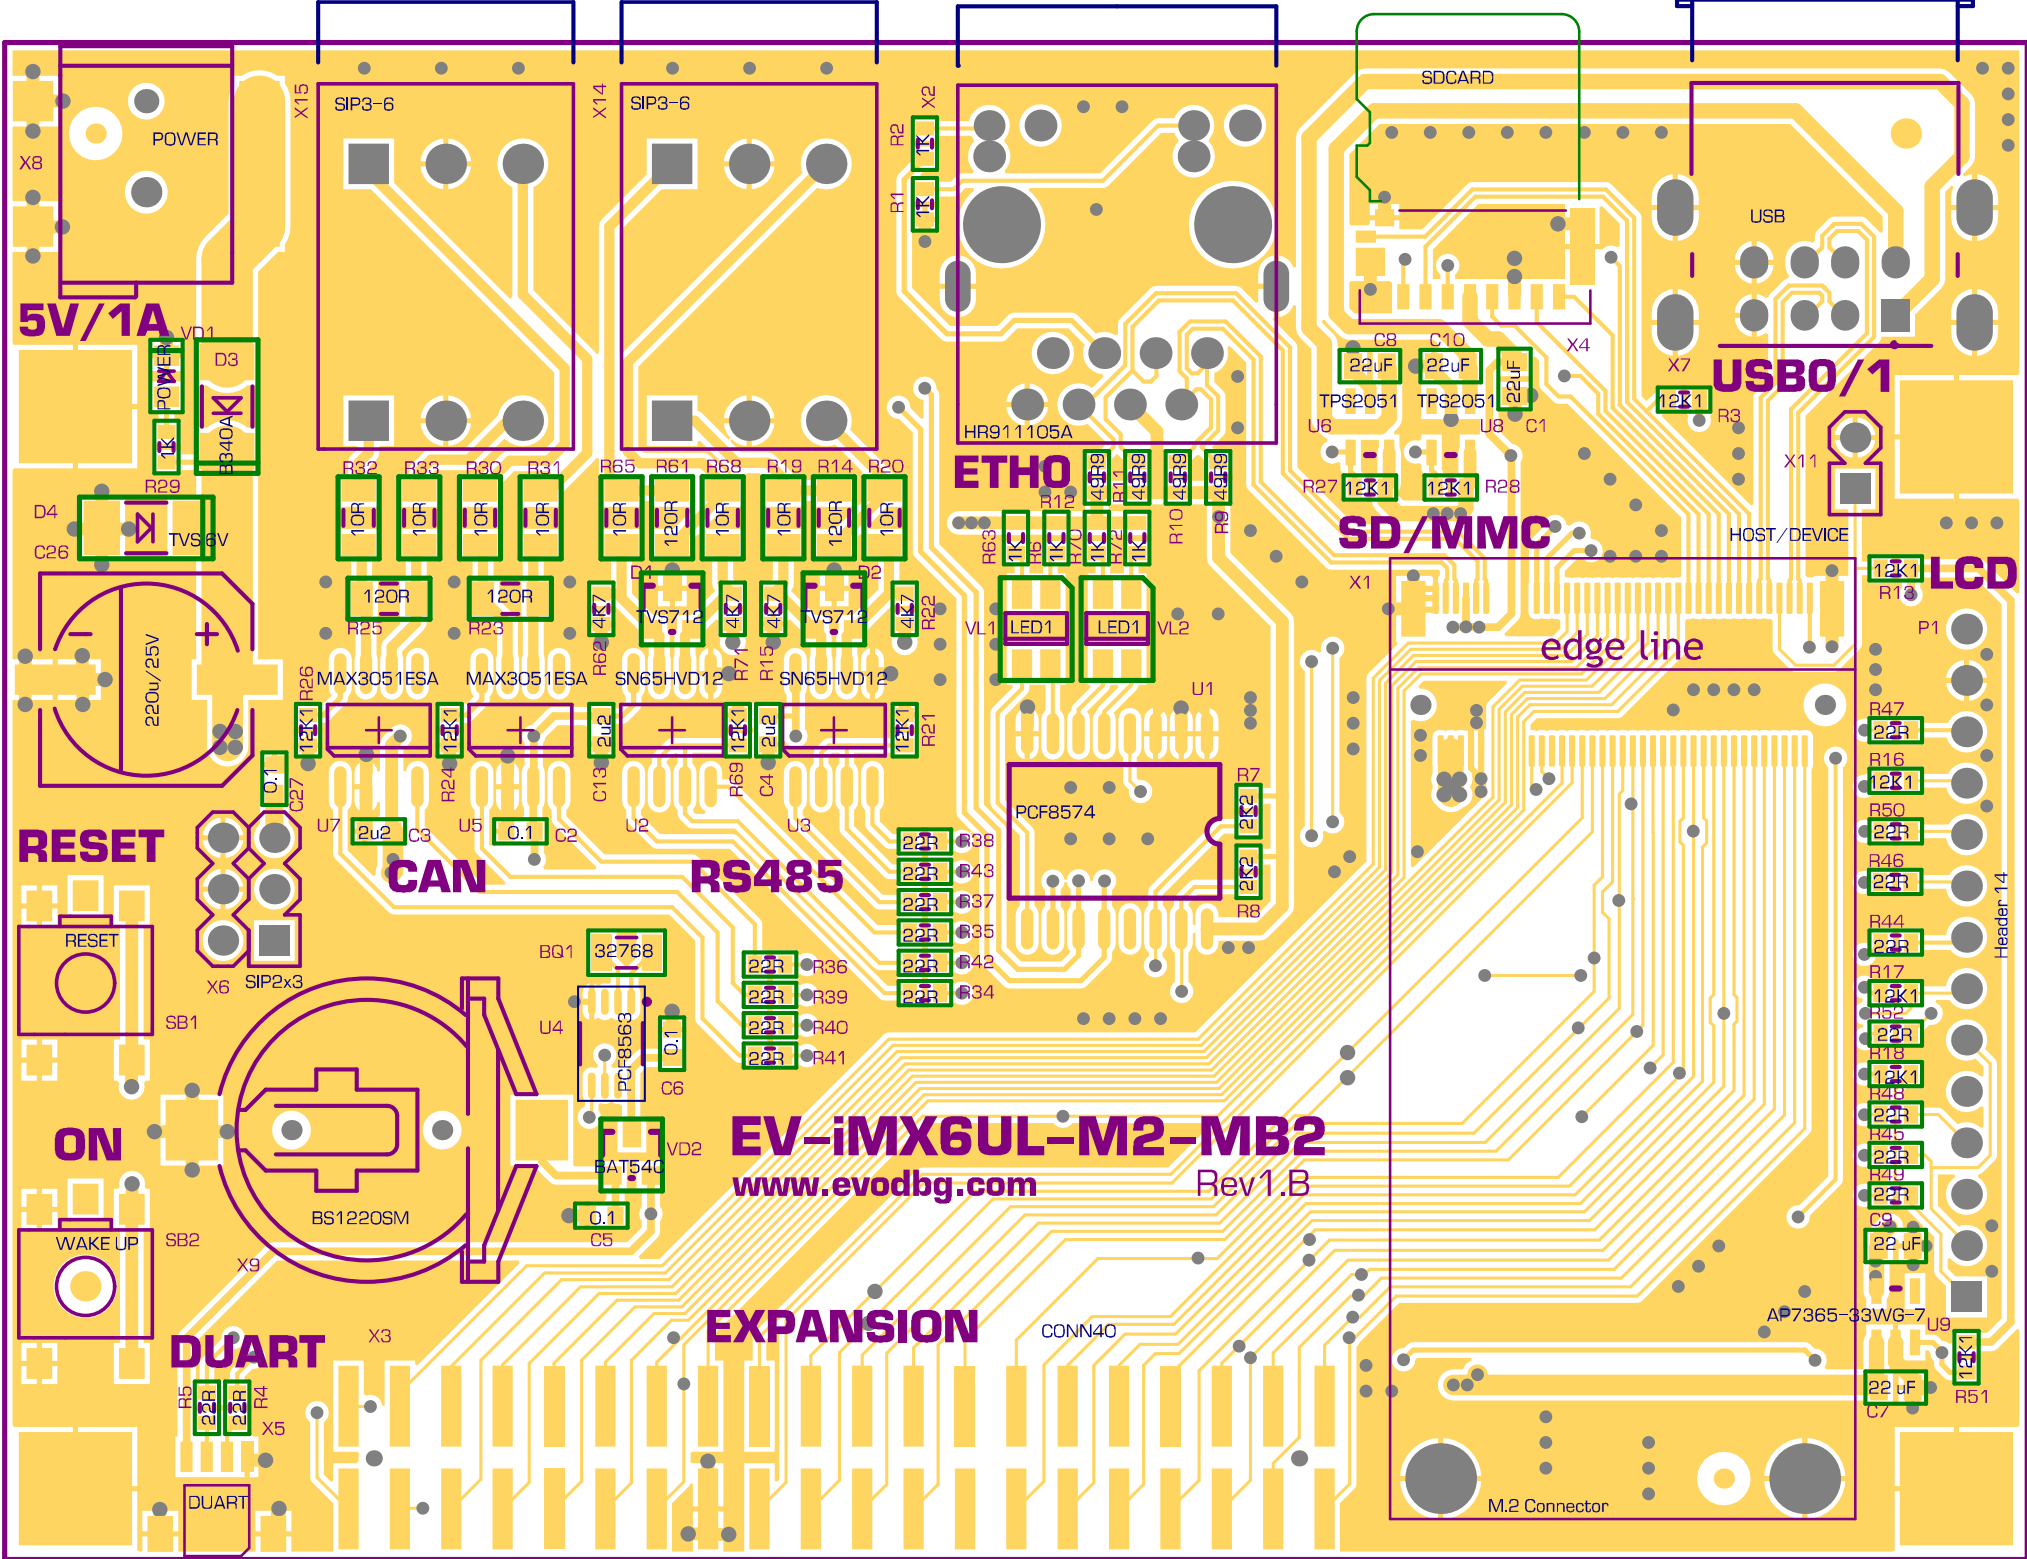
X8
POWER
5V/1A
VD1
POWER
D3
1K
B340A
R29
D4
TVS6V
C26
220u/25V
X15
SIP3-6
X14
SIP3-6
R32 R33 R30 R31
10R 10R 10R 10R
120R 120R
R25 R23
R26 MAX3051ESA MAX3051ESA
12K1 12K1
R24
0.1
C27
U7 2u2 C3 U5 0.1 C2
CAN
R65 R61 R68 R19 R14 R20
10R 120R 10R 10R 120R 10R
D1 D2
4K7 TVS712 4K7 4K7 TVS712 4K7
R62 R71 R15 R22
SN65HVD12 SN65HVD12
2u2 12K1 2u2 12K1
C13 R69 C4 R21
U2 U3
RS485
X2
R2 1K
R1 1K
HR911105A
ETH0
R12 49R9 49R9 49R9 49R9
R11 R10 R9
R63 1K R6 1K R70 1K R72 1K 1K
VL1 LED1 LED1 VL2
U1
PCF8574
R7 2K2 2K2 R8
22R R38
22R R43
22R R37
22R R35
22R R42
22R R34
22R R36
22R R39
22R R40
22R R41
SDCARD
C8 C10
22uF 22uF 22uF
TPS2051 TPS2051
U6 U8 C1
X4
R27 12K1 12K1 R28
SD/MMC
USB
X7
12K1 R3
USB0/1
X11
HOST/DEVICE
X1
12K1 LCD
R13
P1
edge line
R47 22R
R16 12K1
R50 22R
R46 22R
R44 22R
R17 12K1
R52 22R
R18 12K1
R48 22R
R45 22R
R49 22R
C9 22 uF
Header 14
AP7365-33WG-7
U9
12K1
22 uF
C7 R51
M.2 Connector
RESET
RESET
SB1
X6 SIP2x3
ON
WAKE UP
SB2
BQ1 32768
U4 PCF8563 0.1
C6
VD2
BAT54C
0.1
C5
BS1220SM
X9
EV-iMX6UL-M2-MB2
www.evodbg.com
Rev1.B
DUART
X3
R5 22R 22R R4
X5
DUART
EXPANSION
CONN40